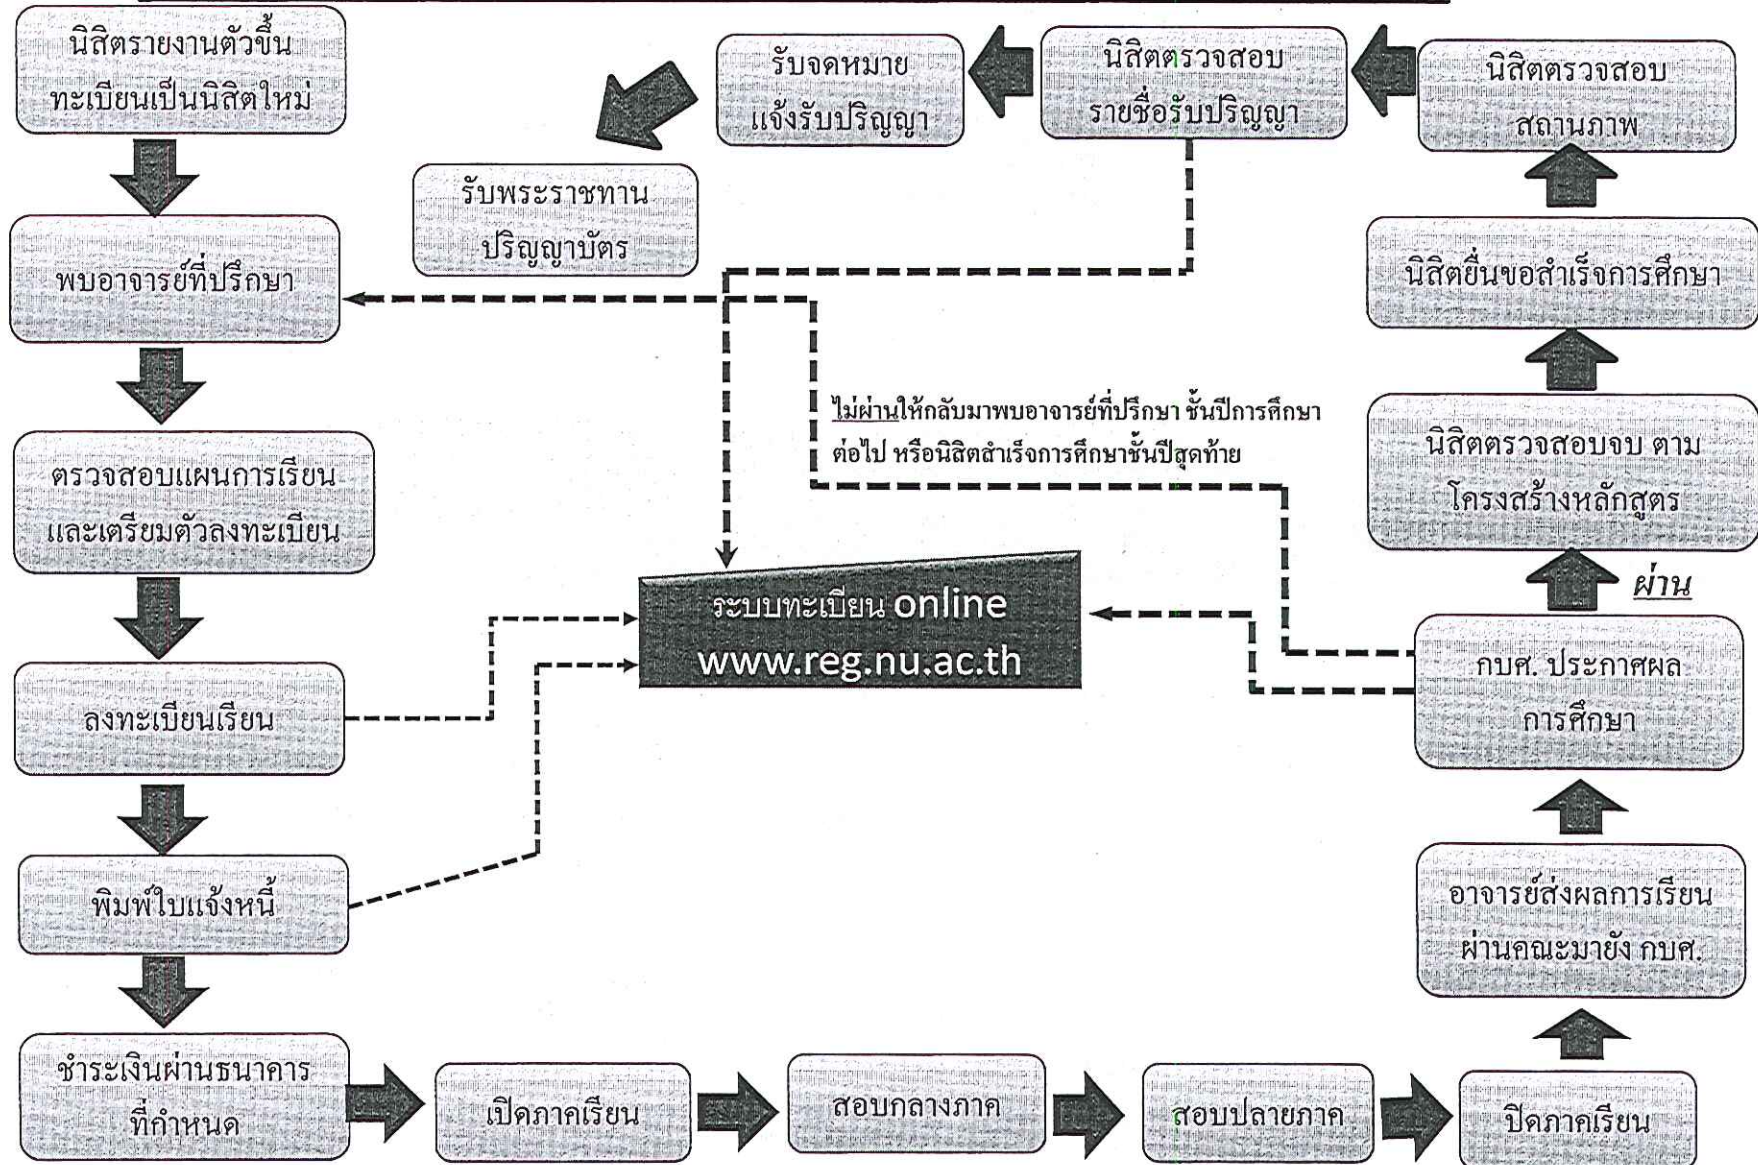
นิสิตรายงานตัวขึ้นทะเบียนเป็นนิสิตใหม่

พบอาจารย์ที่ปรึกษา

ตรวจสอบแผนการเรียนและเตรียมตัวลงทะเบียน

ลงทะเบียนเรียน

พิมพ์ใบแจ้งหนี้

ชำระเงินผ่านธนาคารที่กำหนด

เปิดภาคเรียน

สอบกลางภาค

สอบปลายภาค

ปิดภาคเรียน

อาจารย์ส่งผลการเรียนผ่านคณะมายัง กบศ.

กบศ. ประกาศผลการศึกษา

ผ่าน

นิสิตตรวจสอบจบ ตามโครงสร้างหลักสูตร

นิสิตยื่นขอสำเร็จการศึกษา

นิสิตตรวจสอบสถานภาพ

นิสิตตรวจสอบรายชื่อรับปริญญา

รับจดหมายแจ้งรับปริญญา

รับพระราชทานปริญญาบัตร

ไม่ผ่านให้กลับมาพบอาจารย์ที่ปรึกษา ชั้นปีการศึกษาต่อไป หรือนิสิตสำเร็จการศึกษาชั้นปีสุดท้าย

ระบบทะเบียน online
www.reg.nu.ac.th